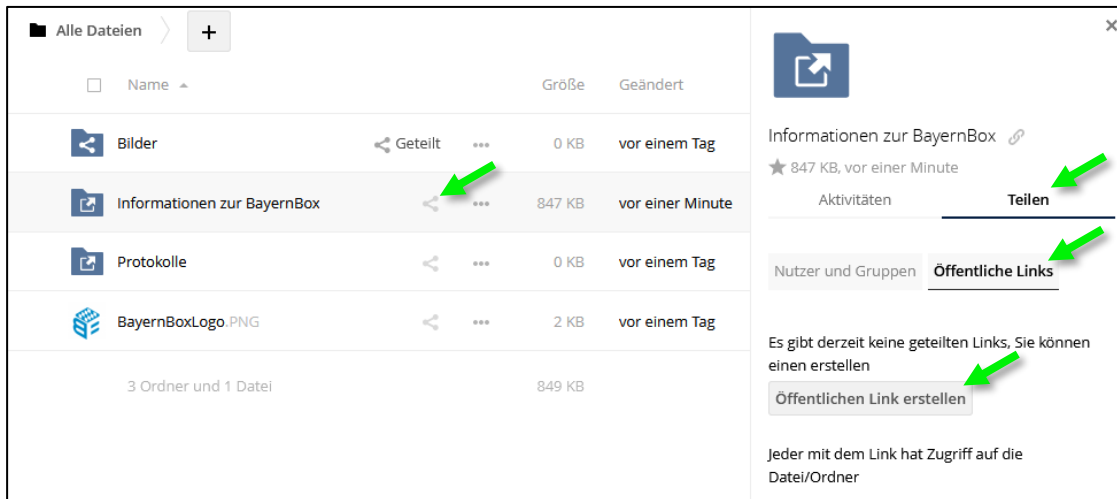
Alle Dateien +

Name ▲ Größe Geändert

Bilder Geteilt 0 KB vor einem Tag

Informationen zur BayernBox 847 KB vor einer Minute

Protokolle 0 KB vor einem Tag

BayernBoxLogo.PNG 2 KB vor einem Tag

3 Ordner und 1 Datei 849 KB

×

Informationen zur BayernBox

847 KB, vor einer Minute

Aktivitäten Teilen

Nutzer und Gruppen Öffentliche Links

Es gibt derzeit keine geteilten Links, Sie können einen erstellen

Öffentlichen Link erstellen

Jeder mit dem Link hat Zugriff auf die Datei/Ordner